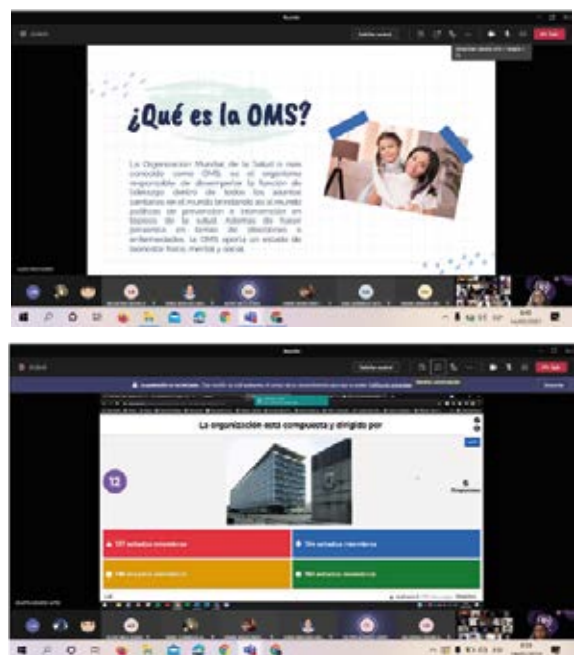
¿Qué es la OMS?

La Organización Mundial de la Salud o más conocida como OMS, es el organismo responsable de desempeñar la función de liderazgo dentro de todos los asuntos sanitarios en el mundo brindando así al mundo políticas de prevención e intervención en tópicos de la salud. Además de tener presencia en temas de dirección a enfermedades, la OMS aporta un estado de bienestar físico, mental y social.

La organización esta compuesta y dirigido por

12

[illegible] estados miembros

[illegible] estados miembros

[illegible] estados miembros

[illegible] estados miembros